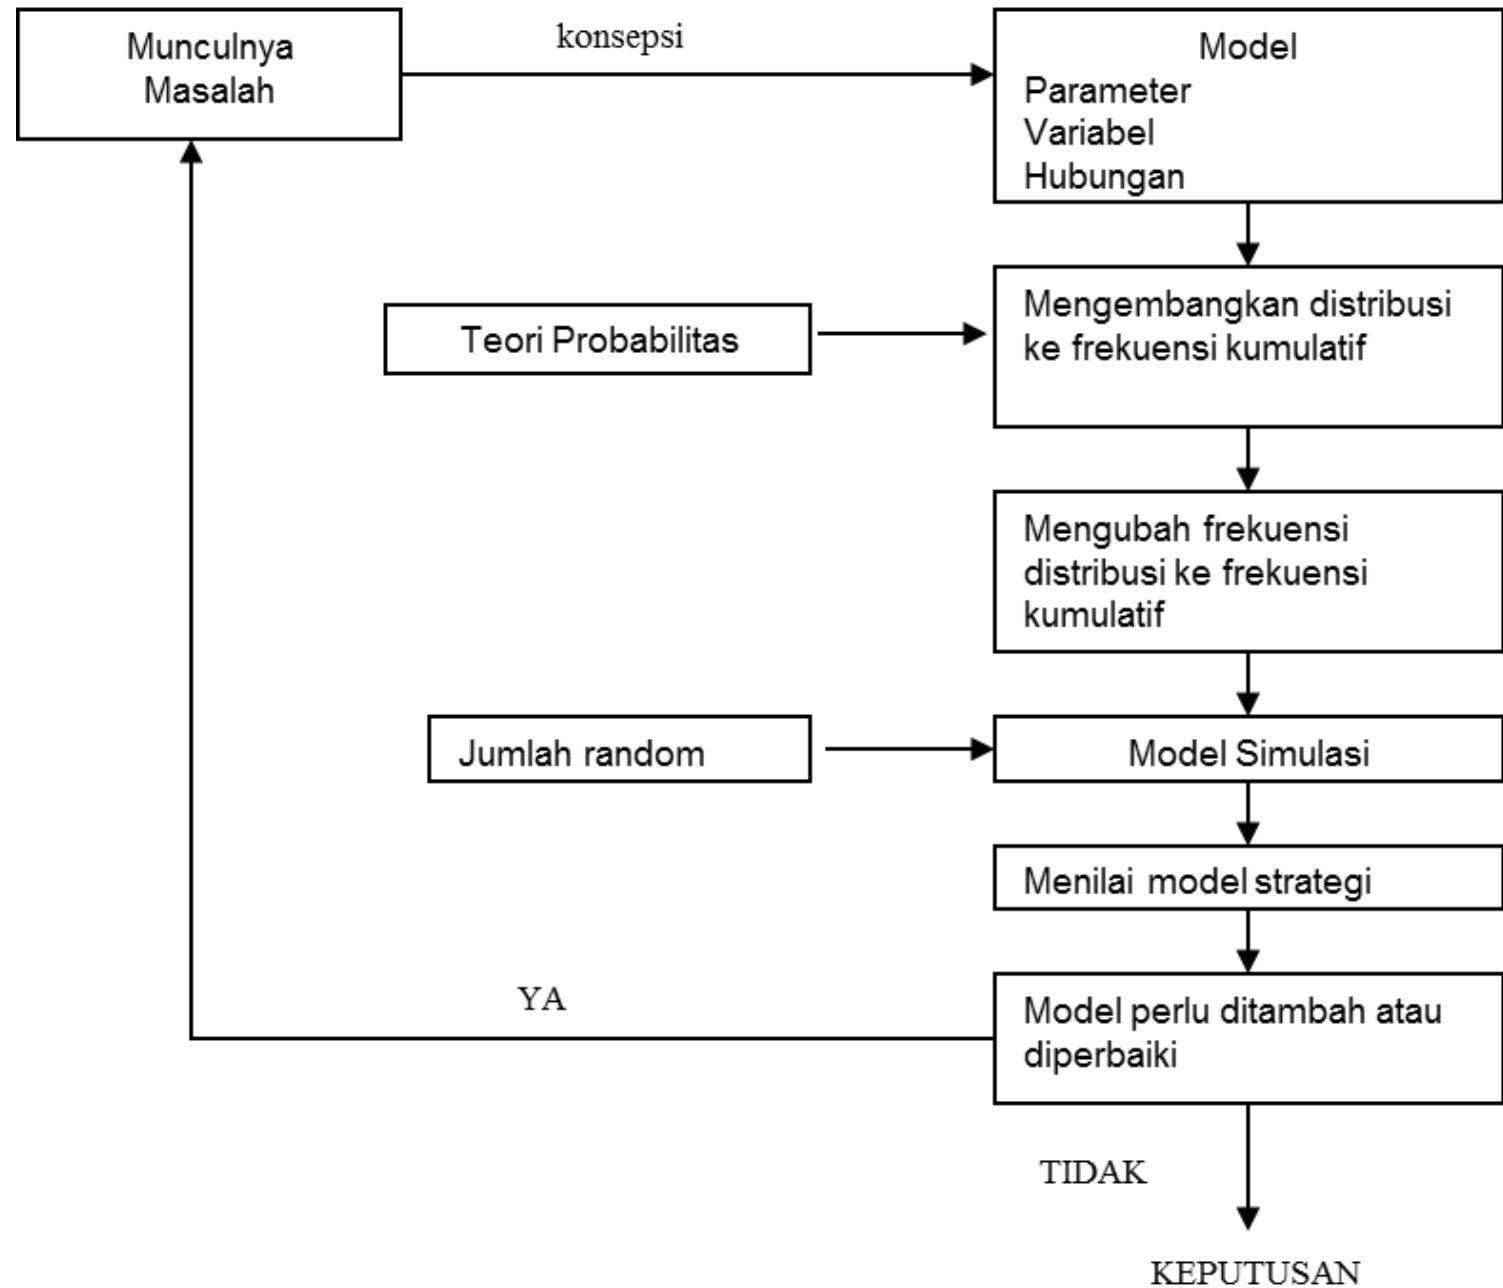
Munculnya Masalah

konsepsi

Model
Parameter
Variabel
Hubungan

Teori Probabilitas

Mengembangkan distribusi ke frekuensi kumulatif

Mengubah frekuensi distribusi ke frekuensi kumulatif

Jumlah random

Model Simulasi

Menilai model strategi

YA

Model perlu ditambah atau diperbaiki

TIDAK

KEPUTUSAN